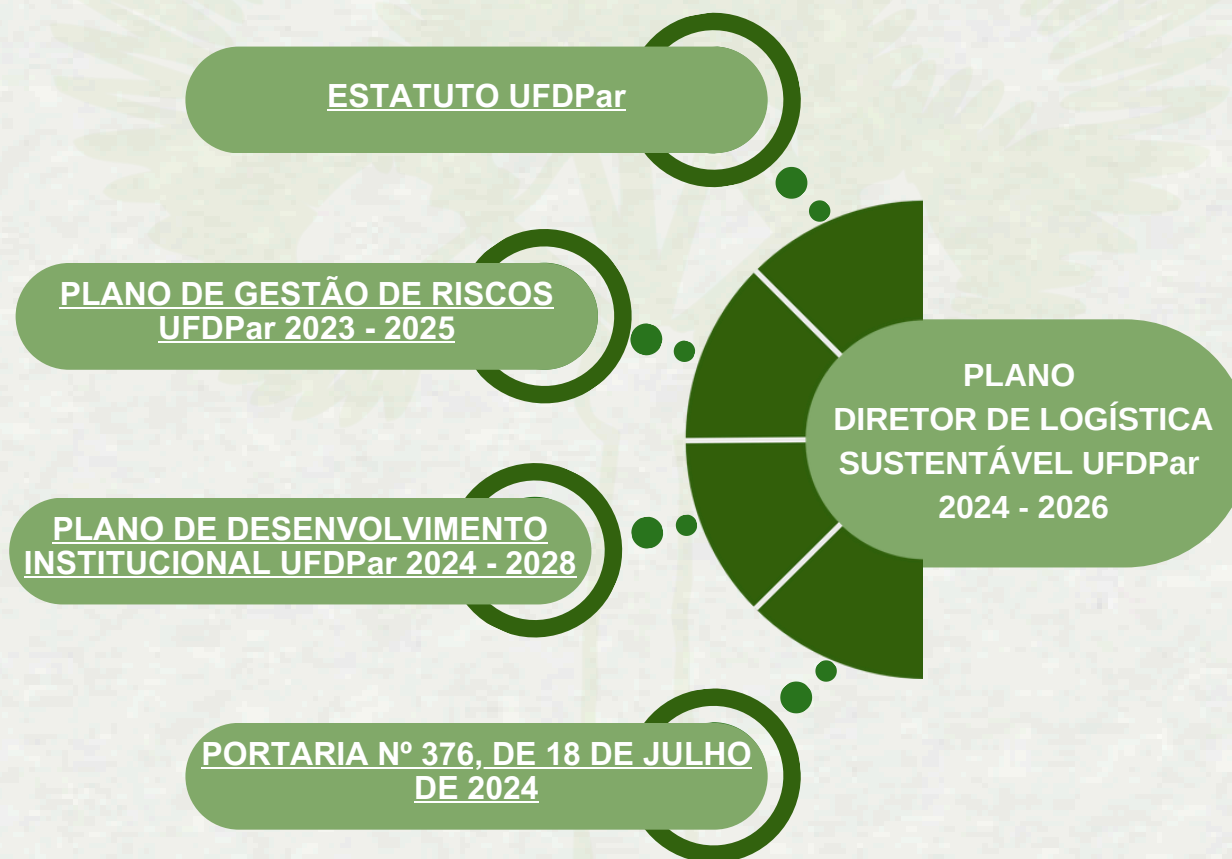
ESTATUTO UFDPar

PLANO DE GESTÃO DE RISCOS UFDPar 2023 - 2025

PLANO DIRETOR DE LOGÍSTICA SUSTENTÁVEL UFDPar 2024 - 2026

PLANO DE DESENVOLVIMENTO INSTITUCIONAL UFDPar 2024 - 2028

PORTARIA Nº 376, DE 18 DE JULHO DE 2024